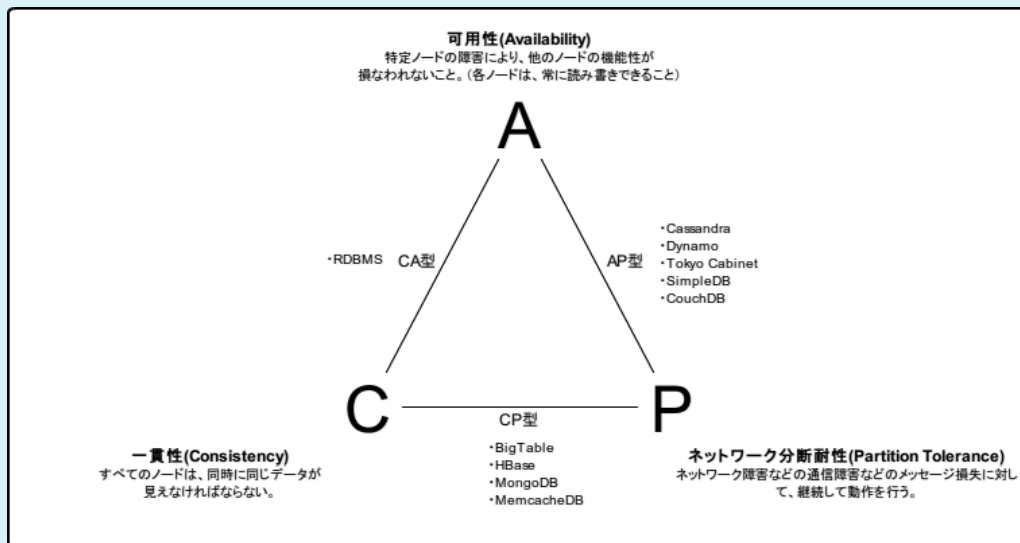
可用性(Availability)
特定ノードの障害により、他のノードの機能性が損なわれないこと。(各ノードは、常に読み書きできること)

A

・RDBMS CA型

AP型
・Cassandra
・Dynamo
・Tokyo Cabinet
・SimpleDB
・CouchDB

C

CP型

P

一貫性(Consistency)
すべてのノードは、同時に同じデータが見えなければならない。

・BigTable
・HBase
・MongoDB
・MemcacheDB

ネットワーク分断耐性(Partition Tolerance)
ネットワーク障害などの通信障害などのメッセージ損失に対して、継続して動作を行う。